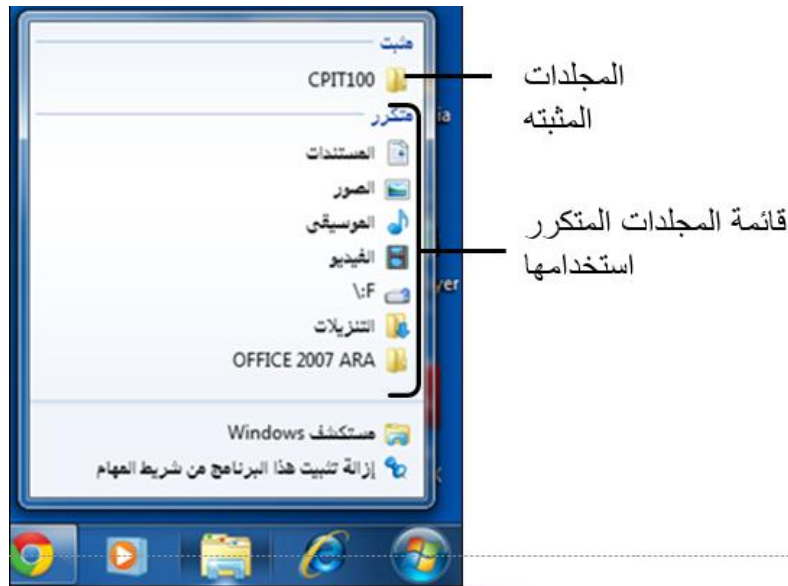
مثبت

CPIT100

متكرر

المستندات

الصور

الموسيقى

الفيديو

F:\

التنزيلات

OFFICE 2007 ARA

مستكشف Windows

إزالة تثبيت هذا البرنامج من شريط المهام

المجلدات المثبته

قائمة المجلدات المتكرر استخدامها

ia

yer